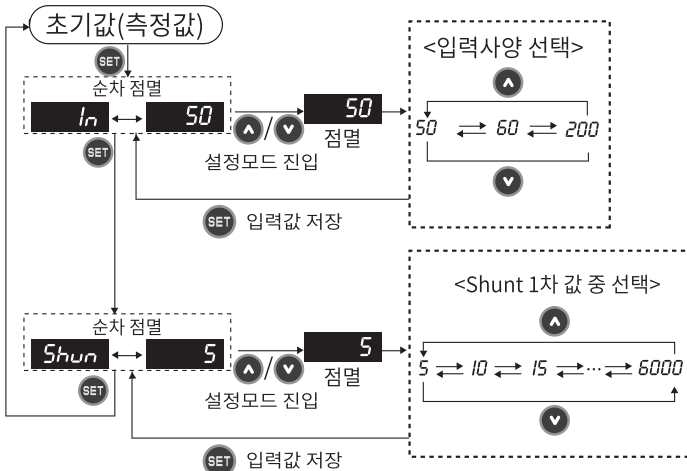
초기값(측정값)

SET

순차 점멸

In ↔ 50

SET

/

50

점멸

설정모드 진입

<입력사양 선택>

50 ⇄ 60 ⇄ 200

SET 입력값 저장

순차 점멸

Shun ↔ 5

SET

/

5

점멸

설정모드 진입

<Shunt 1차 값 중 선택>

5 ⇄ 10 ⇄ 15 ⇄ ··· ⇄ 6000

SET 입력값 저장